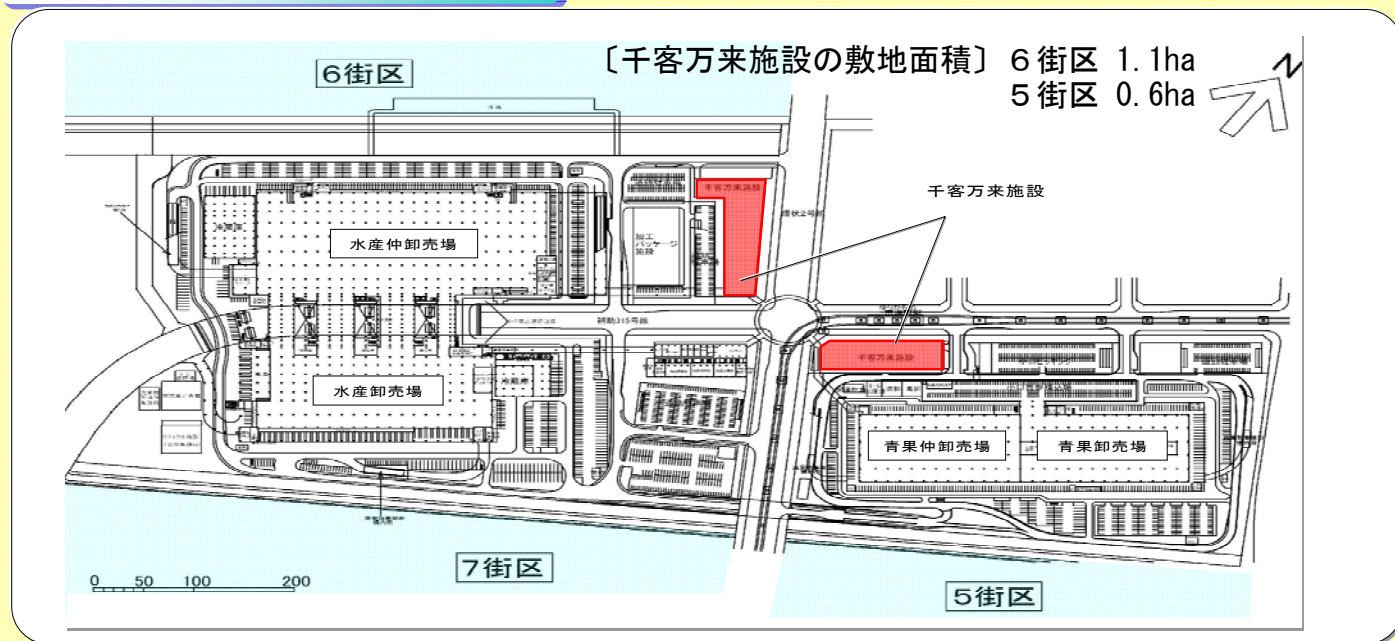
〔千客万来施設の敷地面積〕６街区 1.1ha
５街区 0.6ha

N

6街区

千客万来施設

千客万来施設

加工パッケージ施設

水産仲卸売場

補助315号線

水産卸売場

冷蔵庫

千客万来施設

青果仲卸売場

青果卸売場

7街区

5街区

0 50 100 200